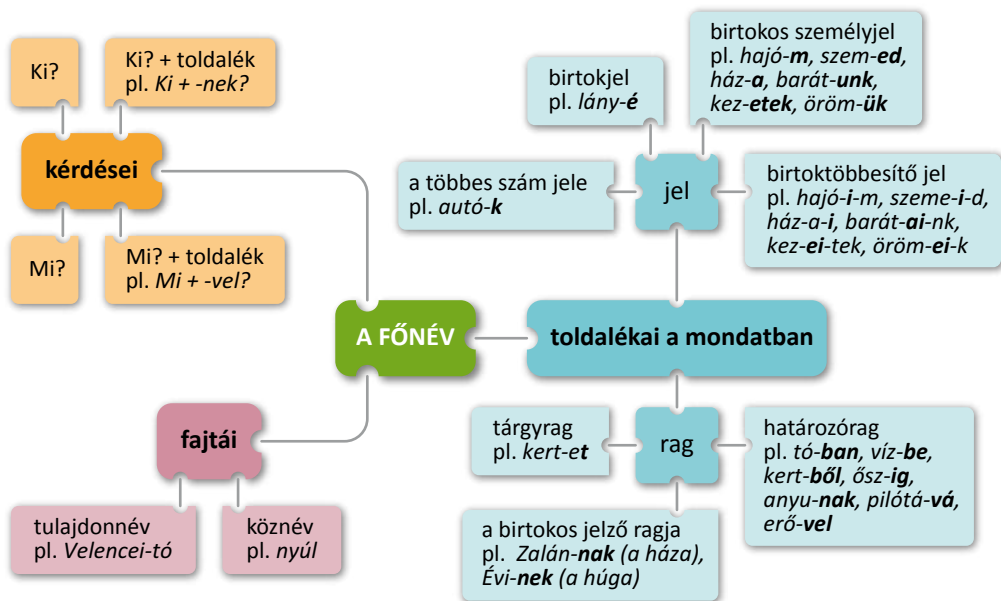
Ki?

Ki? + toldalék
pl. *Ki + -nek?*

kérdései

Mi?

Mi? + toldalék
pl. *Mi + -vel?*

A FŐNÉV

fajtái

tulajdonnév
pl. *Velencei-tó*

köznév
pl. *nyúl*

birtokjel
pl. *lány-**é***

birtokos személyjel
pl. *hajó-**m**, szem-**ed**, ház-**a**, barát-**unk**, kez-**etek**, öröm-**ük***

a többes szám jele
pl. *autó-**k***

jel

birtoktöbbesítő jel
pl. *hajó-**i**-m, szeme-**i**-d, ház-a-**i**, barát-**ai**-nk, kez-**ei**-tek, öröm-**ei**-k*

toldalékai a mondatban

tárgyrag
pl. *kert-**et***

rag

határozórag
pl. *tó-**ban**, víz-**be**, kert-**ből**, ősz-**ig**, anyu-**nak**, pilótá-**vá**, erő-**vel***

a birtokos jelző ragja
pl. *Zalán-**nak** (a háza), Évi-**nek** (a húga)*